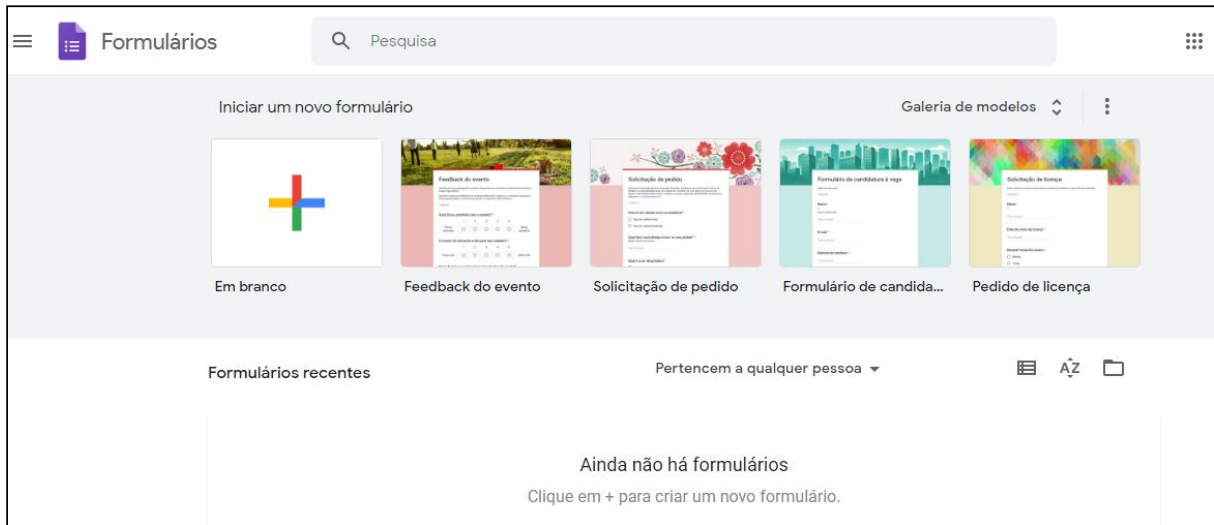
Formulários

Pesquisa

Iniciar um novo formulário

Galeria de modelos

Feedback do evento

Solicitação de pedido

Formulário de candidatura à vaga

Solicitação de licença

Em branco

Feedback do evento

Solicitação de pedido

Formulário de candida...

Pedido de licença

Formulários recentes

Pertencem a qualquer pessoa

AZ

Ainda não há formulários

Clique em + para criar um novo formulário.